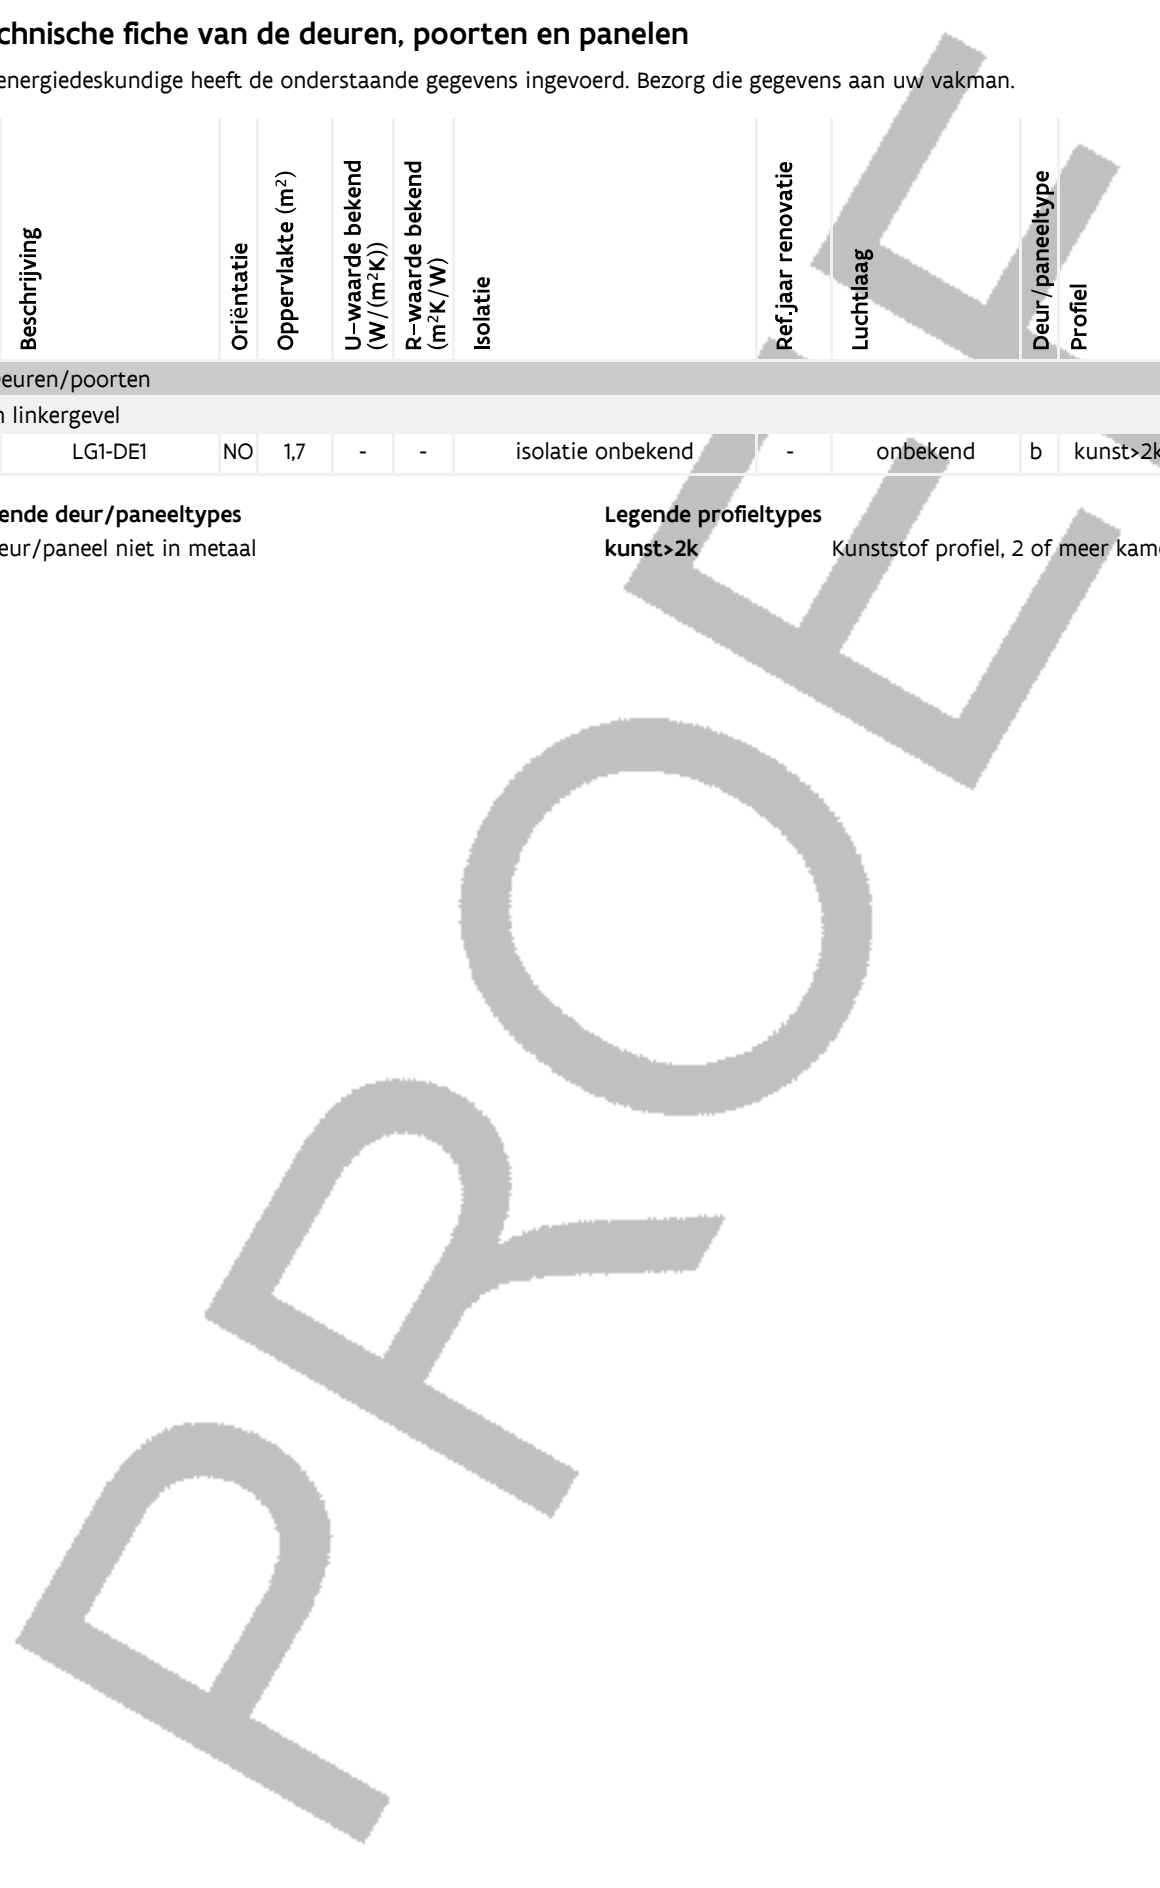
chnische fiche van de deuren, poorten en panelen

energiedeskundige heeft de onderstaande gegevens ingevoerd. Bezorg die gegevens aan uw vakman.

| Beschrijving | Oriëntatie | Oppervlakte ($m^2$) | U-waarde bekend ($W/(m^2K)$) | R-waarde bekend ($m^2K/W$) | Isolatie | Ref.jaar renovatie | Luchtlaag | Deur/paneeltype | Profiel |
|---|---|---|---|---|---|---|---|---|---|
| euren/poorten | | | | | | | | | |
| n linkergevel | | | | | | | | | |
| LG1-DE1 | NO | 1,7 | - | - | isolatie onbekend | - | onbekend | b | kunst>2k |

ende deur/paneeltypes
eur/paneel niet in metaal

Legende profieltypes
kunst>2k Kunststof profiel, 2 of meer kam

PROEF